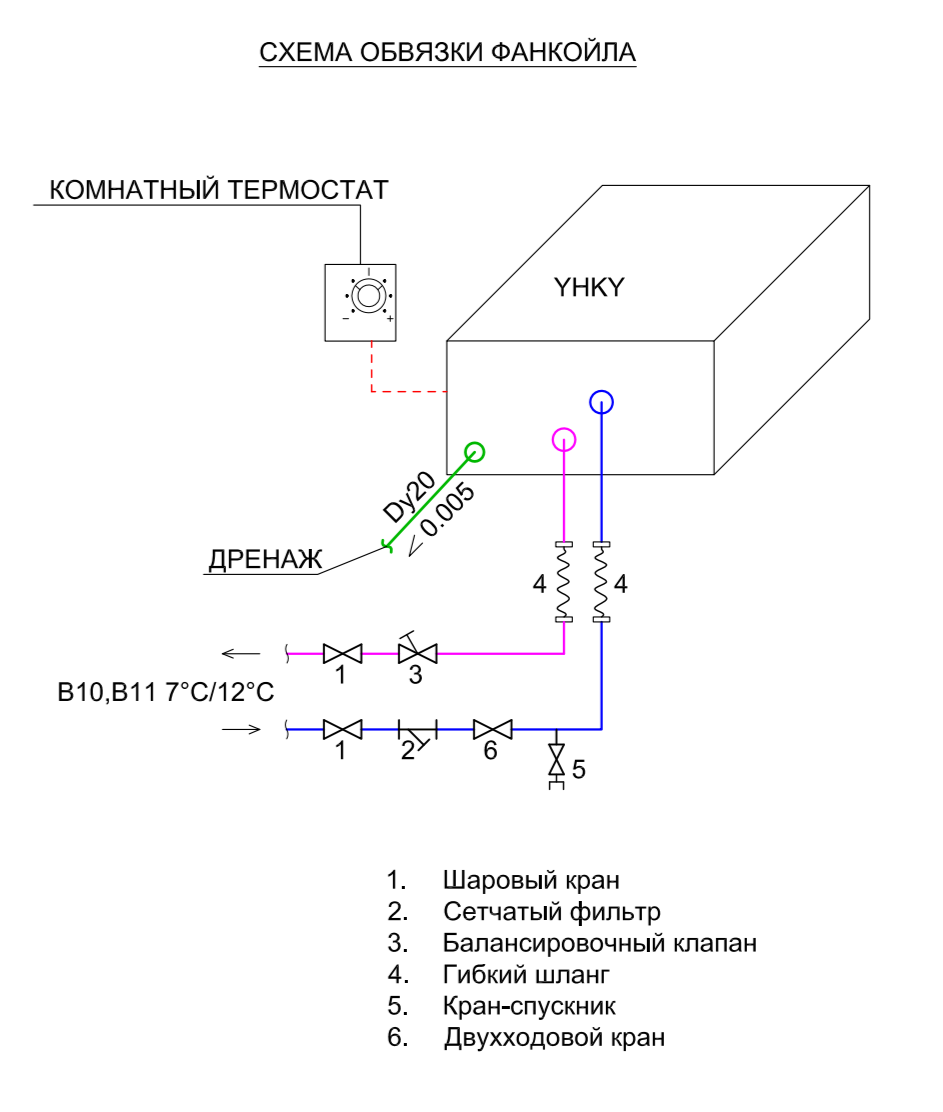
СХЕМА ОБВЯЗКИ ФАНКОЙЛА

КОМНАТНЫЙ ТЕРМОСТАТ

– +

YHKY

Dy20
∠ 0.005

ДРЕНАЖ

4 4

1 3

В10,В11 7°С/12°С

1 2 6

5

1. Шаровый кран
2. Сетчатый фильтр
3. Балансировочный клапан
4. Гибкий шланг
5. Кран-спускник
6. Двухходовой кран